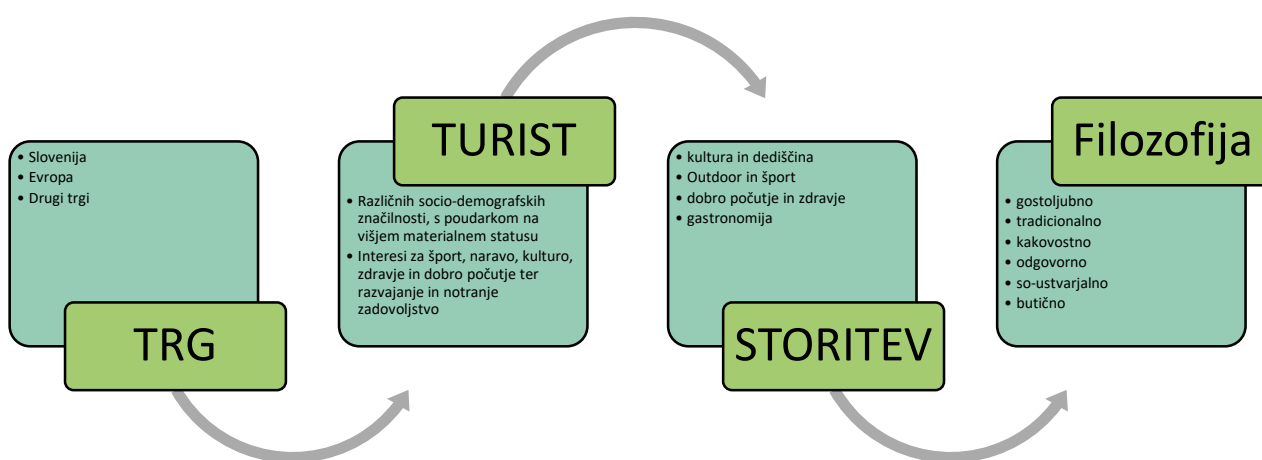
- Slovenija
- Evropa
- Drugi trgi

TRG

TURIST

- Različnih socio-demografskih značilnosti, s poudarkom na višjem materialnem statusu
- Interesi za šport, naravo, kulturo, zdravje in dobro počutje ter razvajanje in notranje zadovoljstvo

- kultura in dediščina
- Outdoor in šport
- dobro počutje in zdravje
- gastronomija

STORITEV

Filozofija

- gostoljubno
- tradicionalno
- kakovostno
- odgovorno
- so-ustvarjalno
- butično